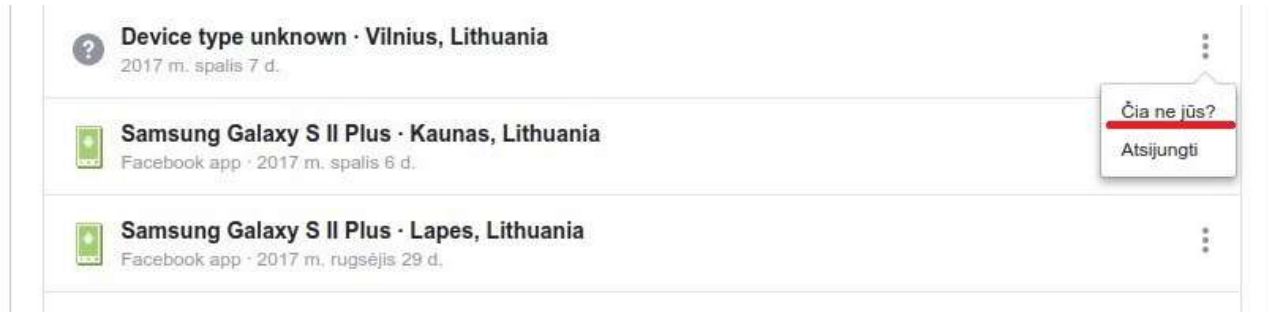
Device type unknown · Vilnius, Lithuania
2017 m. spalis 7 d.

Čia ne jūs?
Atsijungti

Samsung Galaxy S II Plus · Kaunas, Lithuania
Facebook app · 2017 m. spalis 6 d.

Samsung Galaxy S II Plus · Lapes, Lithuania
Facebook app · 2017 m. rugsėjis 29 d.